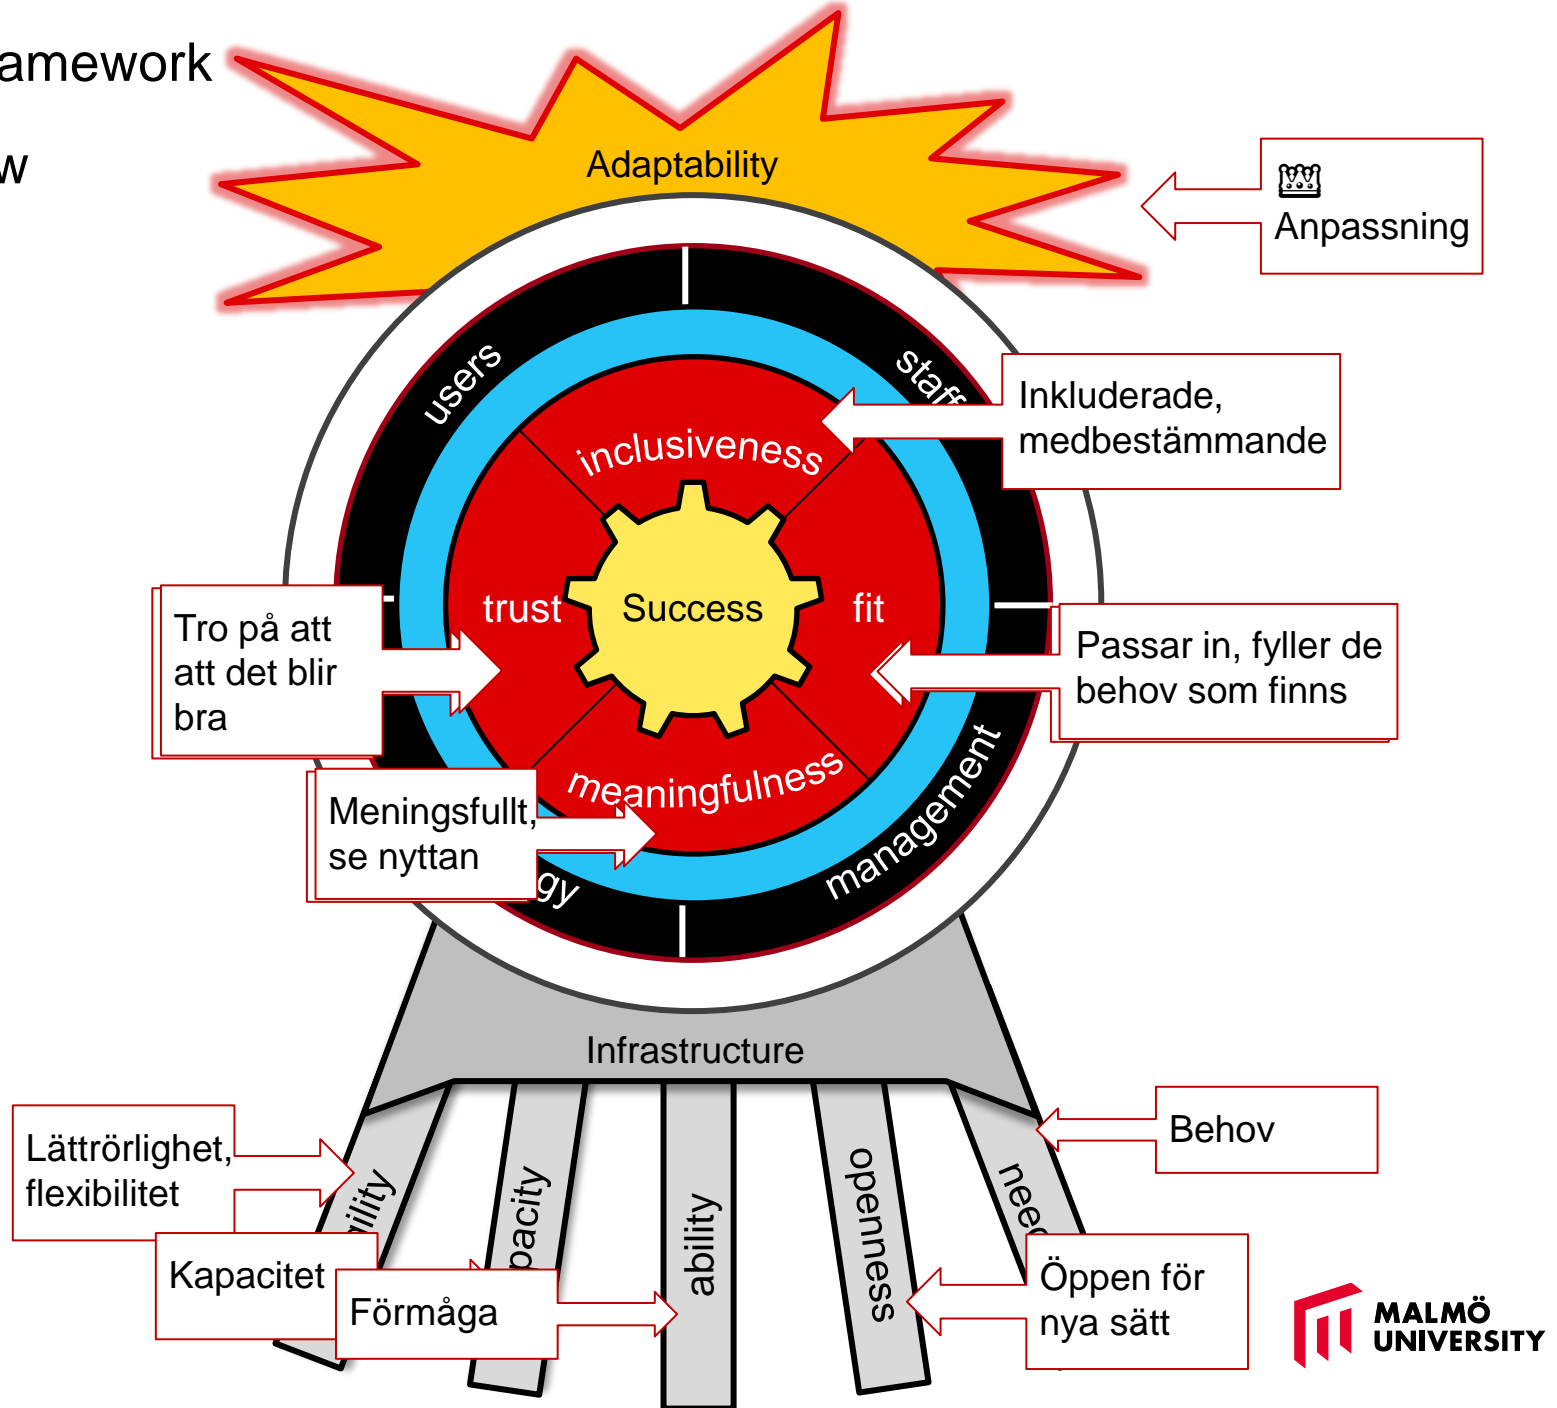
amework

w

Adaptability

Anpassning

users

staff

Inkluderade, medbestämmande

inclusiveness

trust

Success

fit

Tro på att att det blir bra

Passar in, fyller de behov som finns

meaningfulness

Meningsfullt, se nyttan

gy

management

Infrastructure

Lättrörlighet, flexibilitet

ility

pacity

ability

openness

nee

Behov

Kapacitet

Förmåga

Öppen för nya sätt

MALMÖ UNIVERSITY